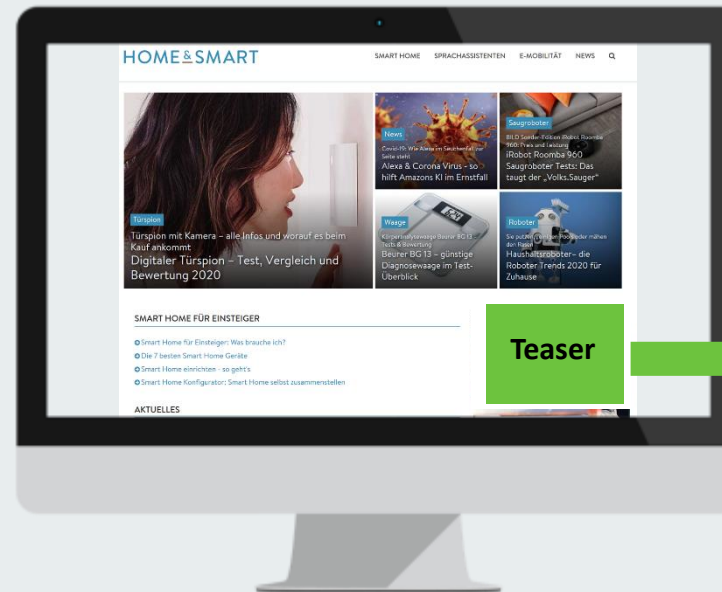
HOME & SMART

SMART HOME SPRACHASSISTENTEN E-MOBILITÄT NEWS

Türspion
Türspion mit Kamera – alle Infos und worauf es beim Kauf ankommt
Digitaler Türspion – Test, Vergleich und Bewertung 2020

News
Covid-19: Wie Alexa im Seuchenfall zur Seite steht
Alexa & Corona Virus - so hilft Amazons KI im Ernstfall

Saugroboter
BILD Sonder-Edition iRobot Roomba 960: Preis und Leistung
iRobot Roomba 960 Saugroboter Tests: Das taugt der „Volks.Sauger"

Waage
Körperfettwaage Beurer BG 13 Tests & Bewertung
Beurer BG 13 – günstige Diagnosewaage im Test-Überblick

Roboter
Sie putzen, mähen den Pool oder mähen den Rasen
Haushaltsroboter– die Roboter Trends 2020 für Zuhause

SMART HOME FÜR EINSTEIGER

Smart Home für Einsteiger: Was brauche ich?
Die 7 besten Smart Home Geräte
Smart Home einrichten - so geht's
Smart Home Konfigurator: Smart Home selbst zusammenstellen

AKTUELLES

Teaser